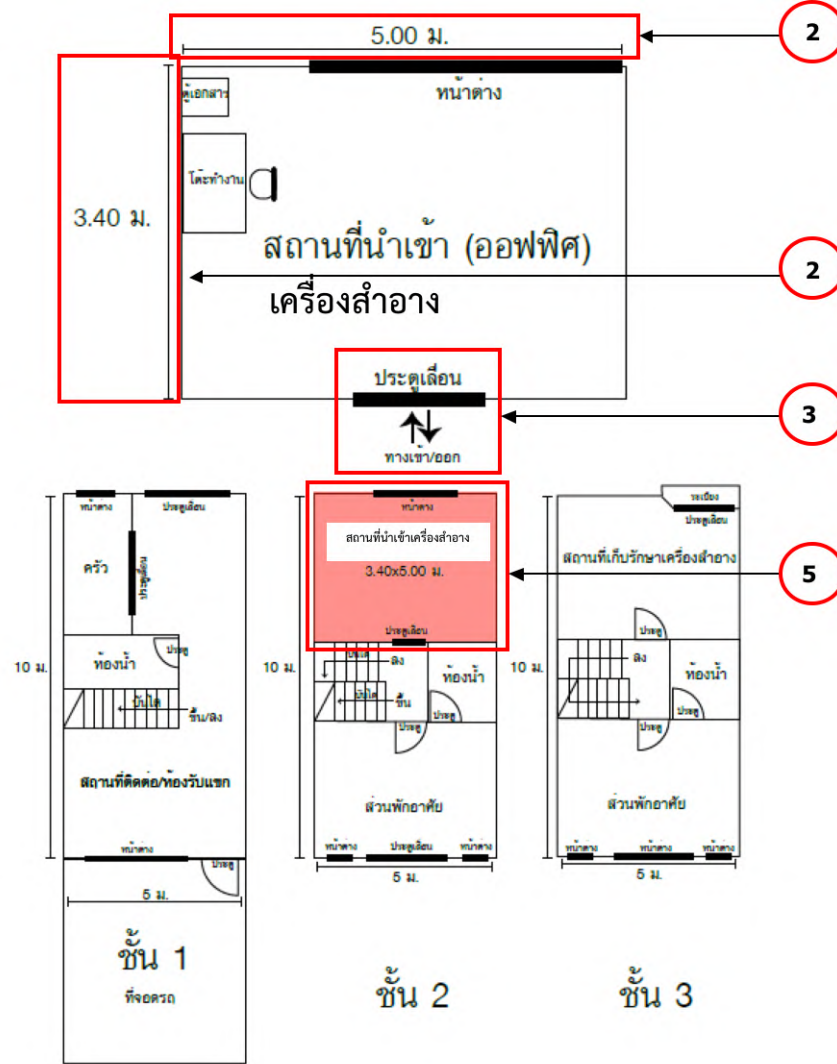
5.00 ม.

2

หน้าต่าง

ตู้เอกสาร

โต๊ะทำงาน

3.40 ม.

สถานที่นำเข้า (ออฟฟิศ)

2

เครื่องสำอาง

ประตูเลื่อน

3

ทางเข้า/ออก

หน้าต่าง

ประตูเลื่อน

ครัว

ประตูเลื่อน

ห้องน้ำ

ประตู

10 ม.

บันได

ขึ้น/ลง

สถานที่ติดต่อ/ห้องรับแขก

หน้าต่าง

ประตู

5 ม.

ชั้น 1

ที่จอดรถ

หน้าต่าง

สถานที่นำเข้าเครื่องสำอาง

3.40x5.00 ม.

ประตูเลื่อน

10 ม.

ลง

บันได

ขึ้น

ห้องน้ำ

ประตู

ประตู

ส่วนพักอาศัย

หน้าต่าง

ประตูเลื่อน

หน้าต่าง

5 ม.

ชั้น 2

5

ระเบียง

ประตูเลื่อน

สถานที่เก็บรักษาเครื่องสำอาง

ประตู

10 ม.

ลง

ห้องน้ำ

ประตู

ประตู

ส่วนพักอาศัย

หน้าต่าง

หน้าต่าง

หน้าต่าง

5 ม.

ชั้น 3